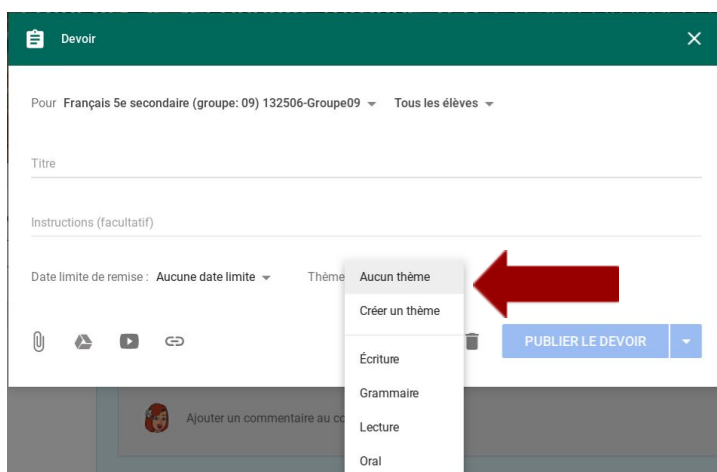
Devoir

Pour Français 5e secondaire (groupe: 09) 132506-Groupe09 Tous les élèves

Titre

Instructions (facultatif)

Date limite de remise : Aucune date limite

Thème

Aucun thème

Créer un thème

Écriture

Grammaire

Lecture

Oral

PUBLIER LE DEVOIR

Ajouter un commentaire au co